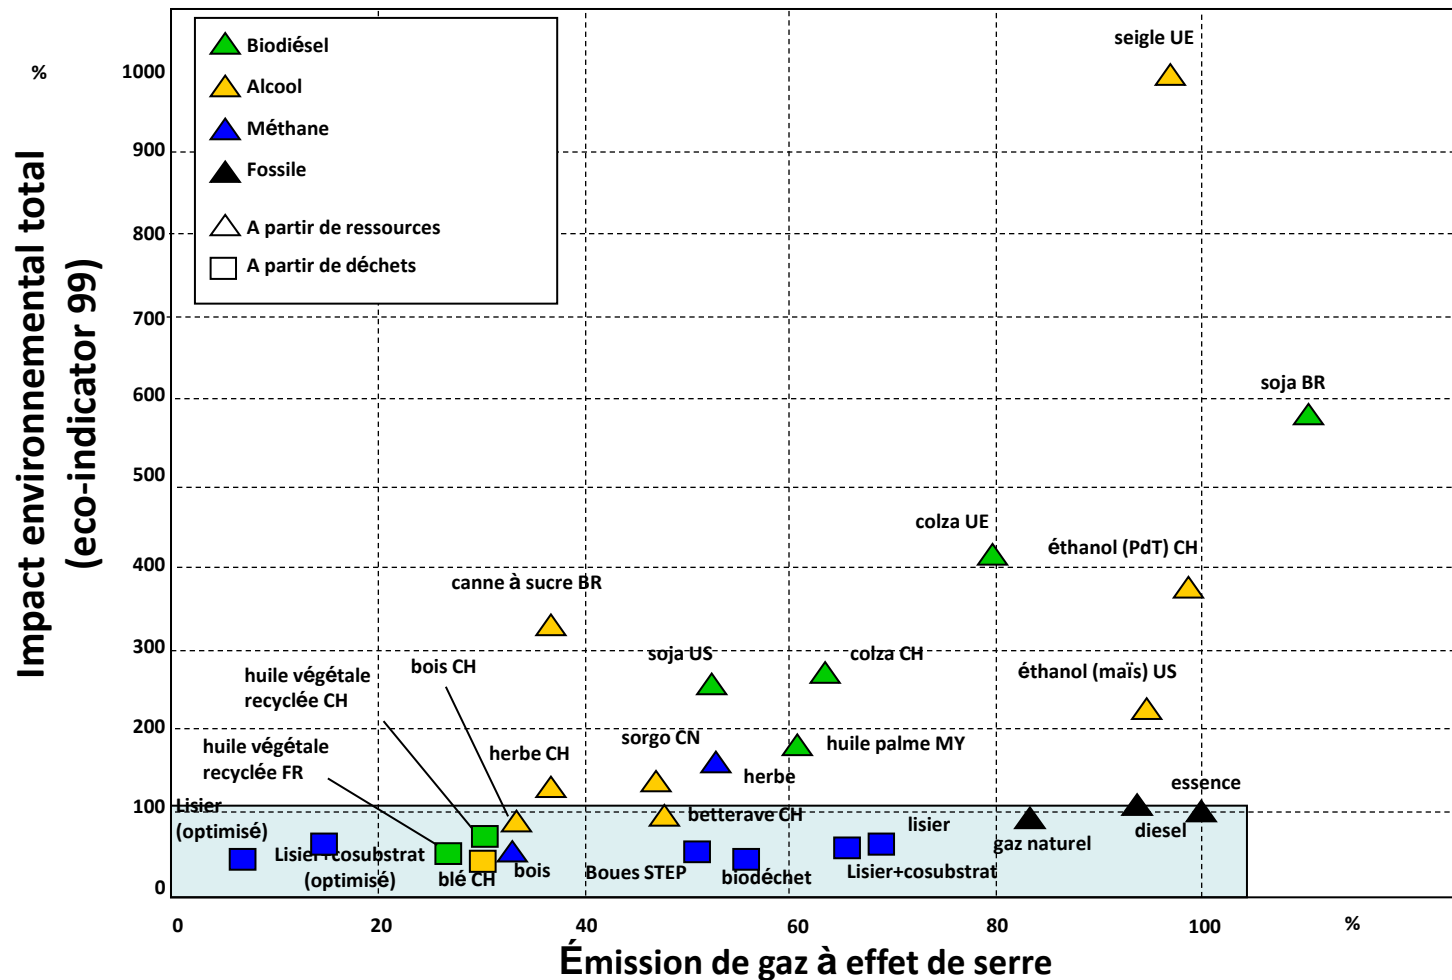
Biodiésel
Alcool
Méthane
Fossile
A partir de ressources
A partir de déchets

%
1000
900
800
700
600
500
400
300
200
100
0

Impact environnemental total (eco-indicator 99)

seigle UE
soja BR
colza UE
éthanol (PdT) CH
canne à sucre BR
soja US
colza CH
éthanol (maïs) US
huile végétale recyclée CH
bois CH
huile végétale recyclée FR
herbe CH
sorgo CN
huile palme MY
herbe
essence
Lisier (optimisé)
betterave CH
lisier
gaz naturel
diesel
Lisier+cosubstrat (optimisé)
blé CH
bois
Boues STEP
biodéchet
Lisier+cosubstrat

0
20
40
60
80
100
%

Émission de gaz à effet de serre